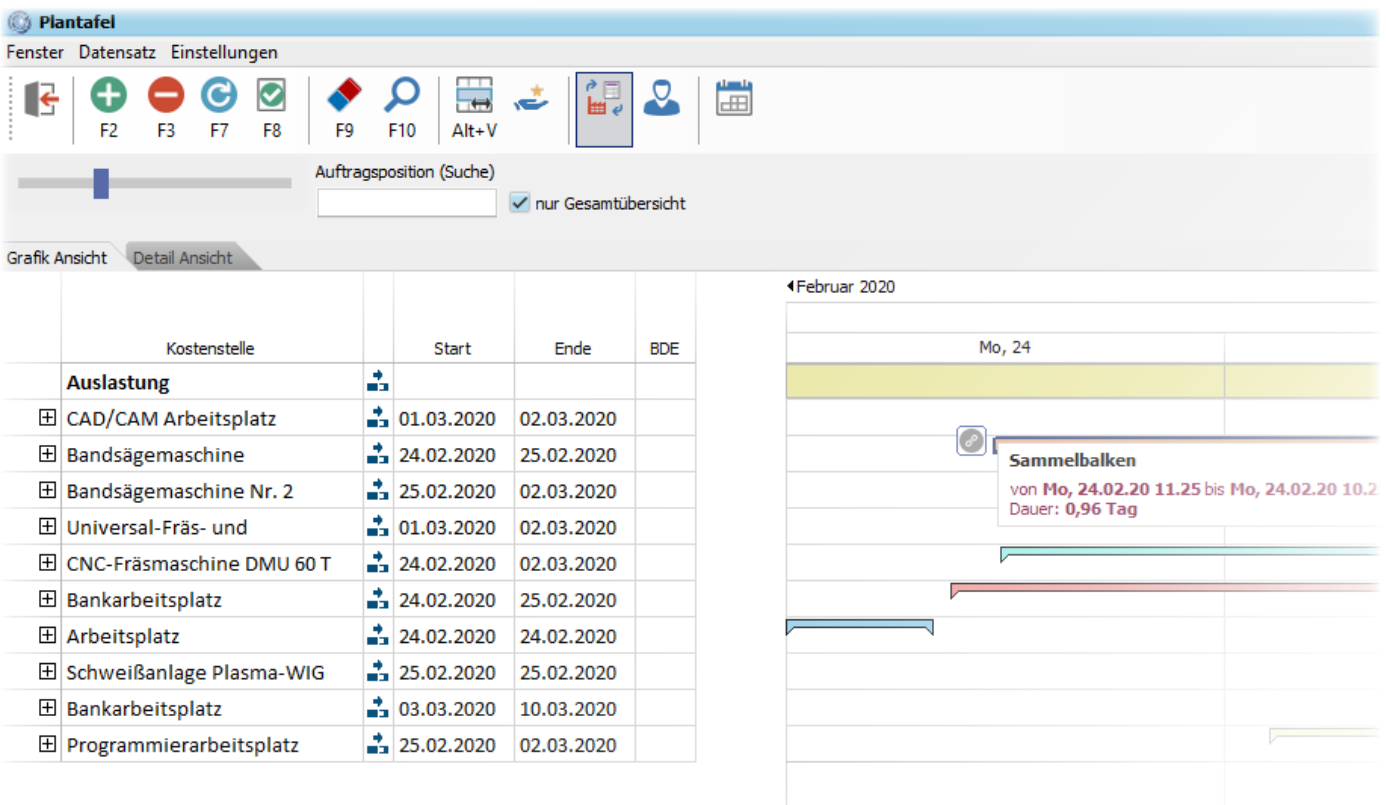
Plantafel

Fenster Datensatz Einstellungen

F2 F3 F7 F8 F9 F10 Alt+V

Auftragsposition (Suche)

nur Gesamtübersicht

Grafik Ansicht Detail Ansicht

| | Kostenstelle | | Start | Ende | BDE |
|---|---|---|---|---|---|
| | Auslastung | | | | |
| ⊞ | CAD/CAM Arbeitsplatz | | 01.03.2020 | 02.03.2020 | |
| ⊞ | Bandsägemaschine | | 24.02.2020 | 25.02.2020 | |
| ⊞ | Bandsägemaschine Nr. 2 | | 25.02.2020 | 02.03.2020 | |
| ⊞ | Universal-Fräs- und | | 01.03.2020 | 02.03.2020 | |
| ⊞ | CNC-Fräsmaschine DMU 60 T | | 24.02.2020 | 02.03.2020 | |
| ⊞ | Bankarbeitsplatz | | 24.02.2020 | 25.02.2020 | |
| ⊞ | Arbeitsplatz | | 24.02.2020 | 24.02.2020 | |
| ⊞ | Schweißanlage Plasma-WIG | | 25.02.2020 | 25.02.2020 | |
| ⊞ | Bankarbeitsplatz | | 03.03.2020 | 10.03.2020 | |
| ⊞ | Programmierarbeitsplatz | | 25.02.2020 | 02.03.2020 | |

Februar 2020

Mo, 24

Sammelbalken
von Mo, 24.02.20 11.25 bis Mo, 24.02.20 10.2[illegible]
Dauer: 0,96 Tag